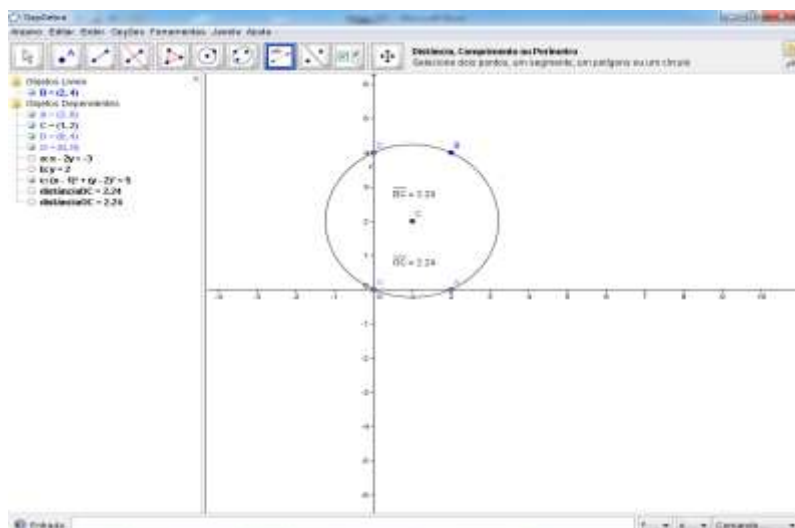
GeoGebra
Arquivo Editar Exibir Opções Ferramentas Janela Ajuda
Distância, Comprimento ou Perímetro
Selecione dois pontos, um segmento, um polígono ou um círculo

Objetos Livres
B = (2, 4)
Objetos Dependentes
A = (2, 0)
C = (1, 2)
D = (0, 4)
O = (0, 0)
a: x - 2y = -3
b: y = 2
c: $(x - 1)^2 + (y - 2)^2 = 5$
distânciaBC = 2.24
distânciaOC = 2.24

$\overline{BC}$ = 2.24
$\overline{OC}$ = 2.24
C
B
D
O
A

-3 -2 -1 0 1 2 3 4 5 6 7 8 9 10
5 4 3 2 1 -1 -2 -3 -4 -5 -6

Entrada:
Comando